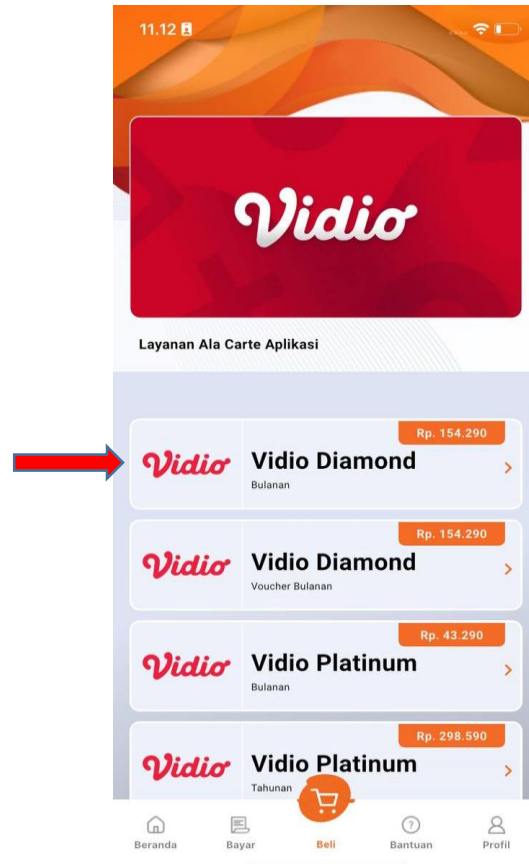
11.12

Vidio

Layanan Ala Carte Aplikasi

Vidio
Rp. 154.290
Vidio Diamond
Bulanan

Vidio
Rp. 154.290
Vidio Diamond
Voucher Bulanan

Vidio
Rp. 43.290
Vidio Platinum
Bulanan

Vidio
Rp. 298.590
Vidio Platinum
Tahunan

Beranda
Bayar
Beli
Bantuan
Profil